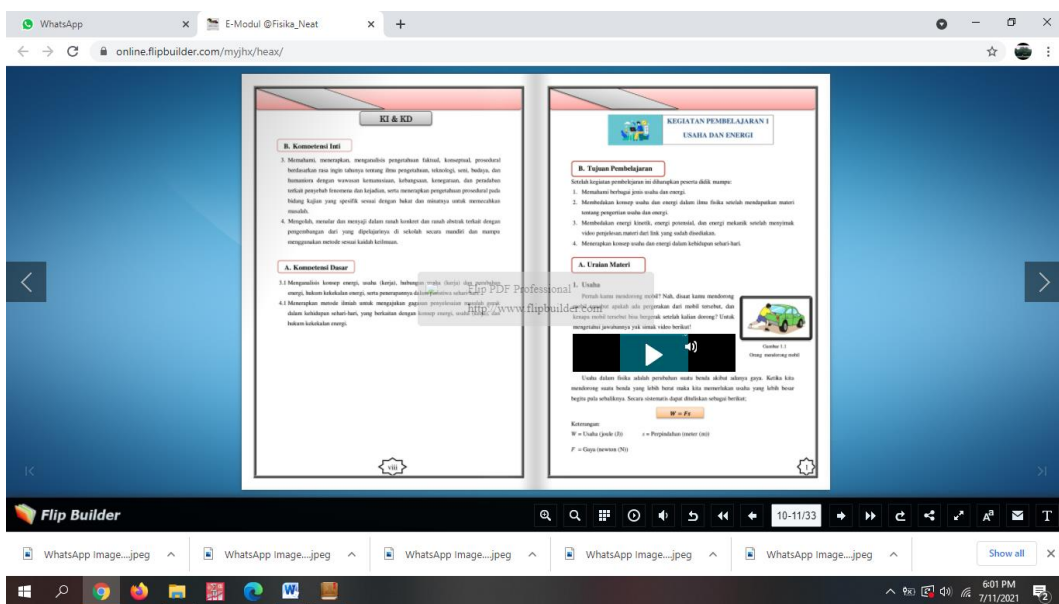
WhatsApp × E-Modul @Fisika_Neat × +

online.flipbuilder.com/myjhx/heax/

KI & KD

B. Kompetensi Inti

3. Memahami, menerapkan, menganalisis pengetahuan faktual, konseptual, prosedural berdasarkan rasa ingin tahunya tentang ilmu pengetahuan, teknologi, seni, budaya, dan humaniora dengan wawasan kemanusiaan, kebangsaan, kenegaraan, dan peradaban terkait penyebab fenomena dan kejadian, serta menerapkan pengetahuan prosedural pada bidang kajian yang spesifik sesuai dengan bakat dan minatnya untuk memecahkan masalah.

4. Mengolah, menalar dan menyaji dalam ranah konkret dan ranah abstrak terkait dengan pengembangan dari yang dipelajarinya di sekolah secara mandiri dan mampu menggunakan metode sesuai kaidah keilmuan.

A. Kompetensi Dasar

3.1 Menganalisis konsep energi, usaha (kerja), hubungan usaha (kerja) dan perubahan energi, hukum kekekalan energi, serta penerapannya dalam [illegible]

4.1 Menerapkan metode ilmiah untuk mengajukan gagasan penyelesaian masalah gerak dalam kehidupan sehari-hari, yang berkaitan dengan konsep energi, usaha (kerja) dan hukum kekekalan energi.

viii

Flip PDF Professional
http://www.flipbuilder.com

KEGIATAN PEMBELAJARAN 1
USAHA DAN ENERGI

B. Tujuan Pembelajaran

Setelah kegiatan pembelajaran ini diharapkan peserta didik mampu:
1. Memahami berbagai jenis usaha dan energi.
2. Membedakan konsep usaha dan energi dalam ilmu fisika setelah mendapatkan materi tentang pengertian usaha dan energi.
3. Membedakan energi kinetik, energi potensial, dan energi mekanik setelah menyimak video penjelasan materi dri link yang sudah disediakan.
4. Menerapkan konsep usaha dan energi dalam kehidupan sehari-hari.

A. Uraian Materi

1. Usaha

Pernah kamu mendorong mobil? Nah, disaat kamu mendorong mobil apakah ada pergerakan dari mobil tersebut, dan kenapa mobil tersebut bisa bergerak setelah kalian dorong? Untuk mengetahui jawabannya yuk simak video berikut!

Gambar 1.1
Orang mendorong mobil

Usaha dalam fisika adalah perubahan suatu benda akibat adanya gaya. Ketika kita mendorong suatu benda yang lebih berat maka kita memerlukan usaha yang lebih besar begitu pula sebaliknya. Secara sistematis dapat dituliskan sebagai berikut;

$W = Fs$

Keterangan:
W = Usaha (joule (J)) s = Perpindahan (meter (m))
F = Gaya (newton (N))

1

Flip Builder

10-11/33

WhatsApp Image....jpeg WhatsApp Image....jpeg WhatsApp Image....jpeg WhatsApp Image....jpeg WhatsApp Image....jpeg Show all

6:01 PM
7/11/2021